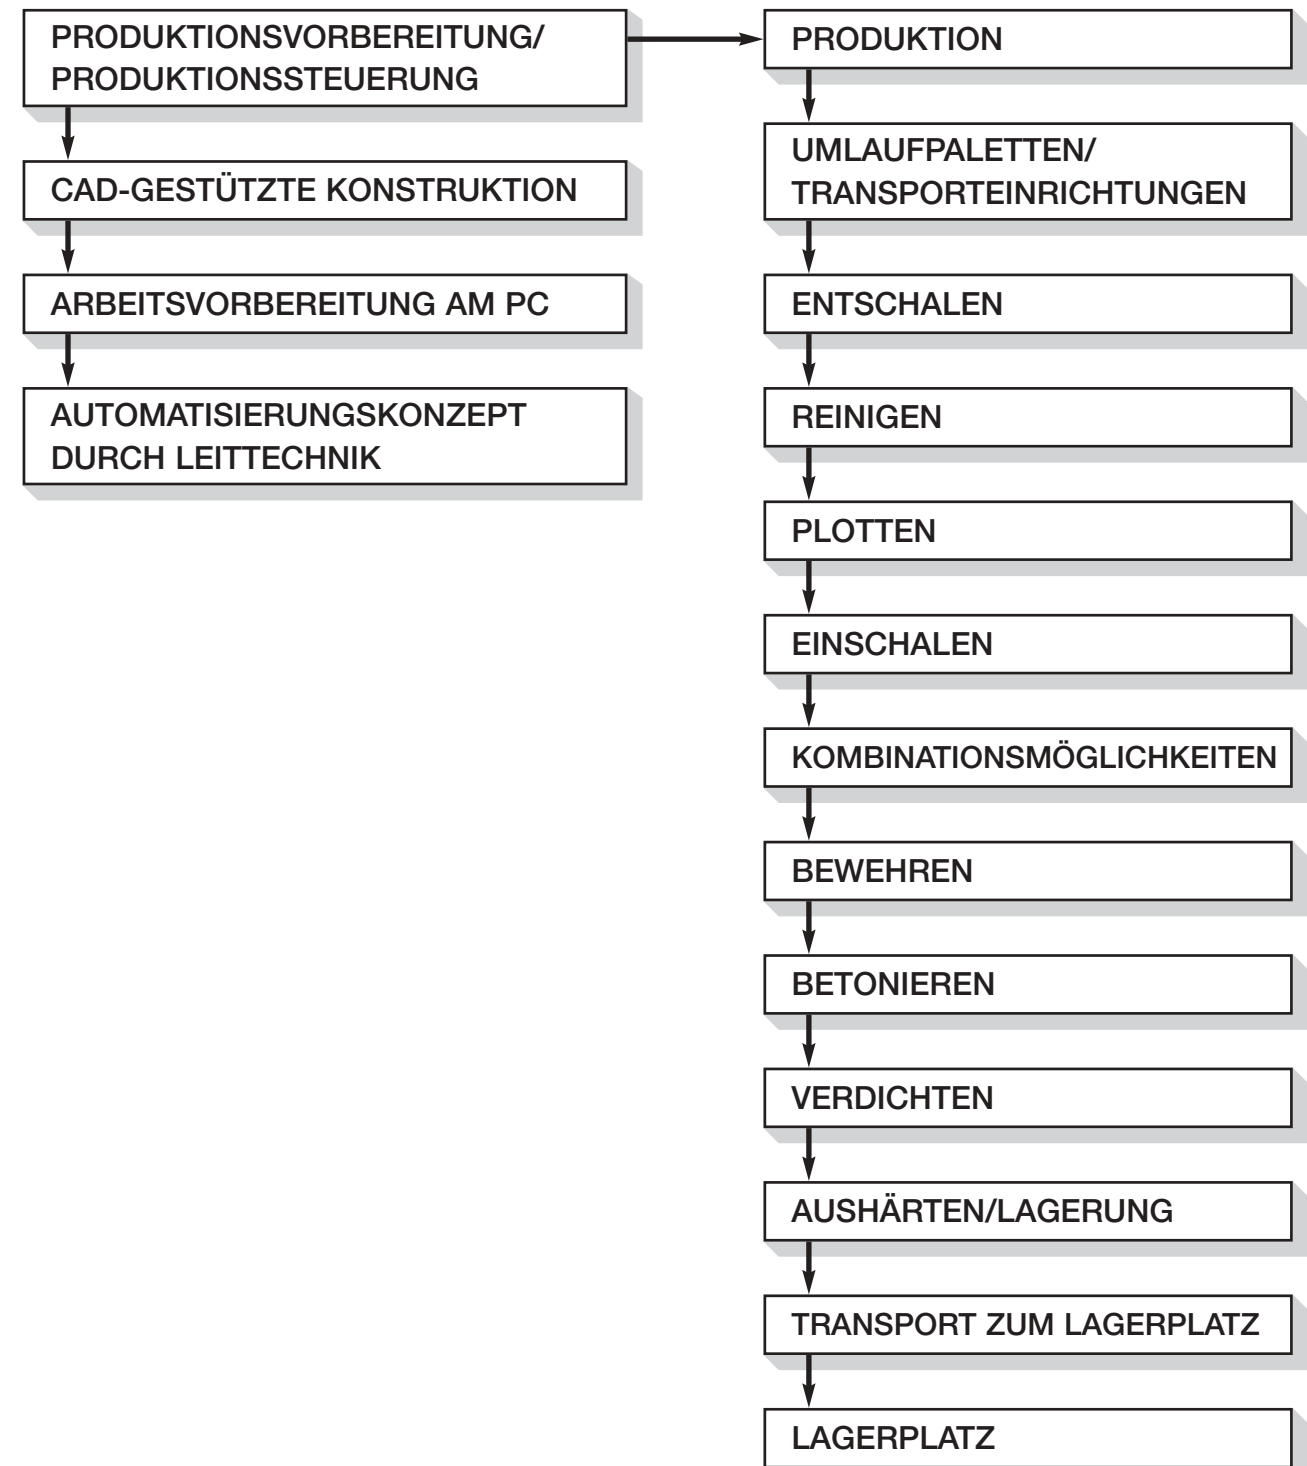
PRODUKTIONSVORBEREITUNG/
PRODUKTIONSSTEUERUNG

CAD-GESTÜTZTE KONSTRUKTION

ARBEITSVORBEREITUNG AM PC

AUTOMATISIERUNGSKONZEPT
DURCH LEITTECHNIK

PRODUKTION

UMLAUFPALETTEN/
TRANSPORTEINRICHTUNGEN

ENTSCHALEN

REINIGEN

PLOTTEN

EINSCHALEN

KOMBINATIONSMÖGLICHKEITEN

BEWEHREN

BETONIEREN

VERDICHTEN

AUSHÄRTEN/LAGERUNG

TRANSPORT ZUM LAGERPLATZ

LAGERPLATZ